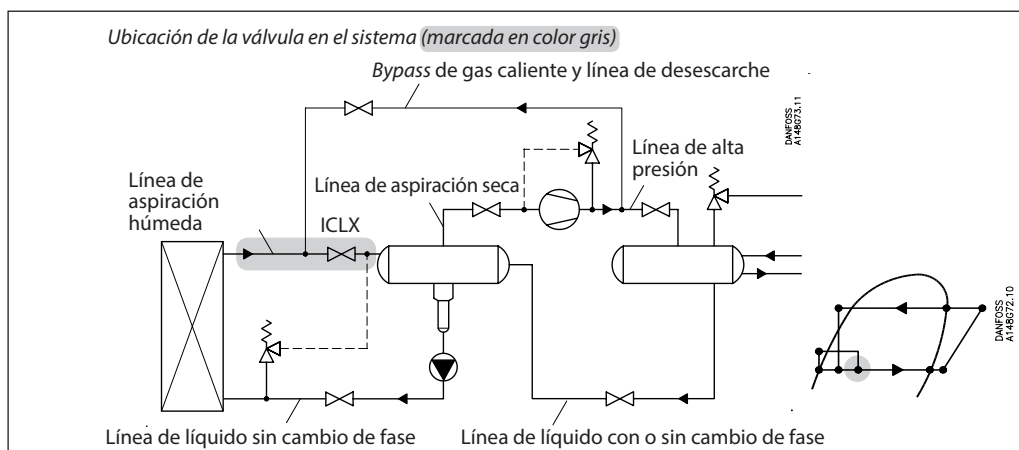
Ubicación de la válvula en el sistema (marcada en color gris)

Bypass de gas caliente y línea de desescarche

DANFOSS A148673.11

Línea de alta presión

Línea de aspiración húmeda

Línea de aspiración seca

ICLX

DANFOSS A148672.10

Línea de líquido sin cambio de fase

Línea de líquido con o sin cambio de fase